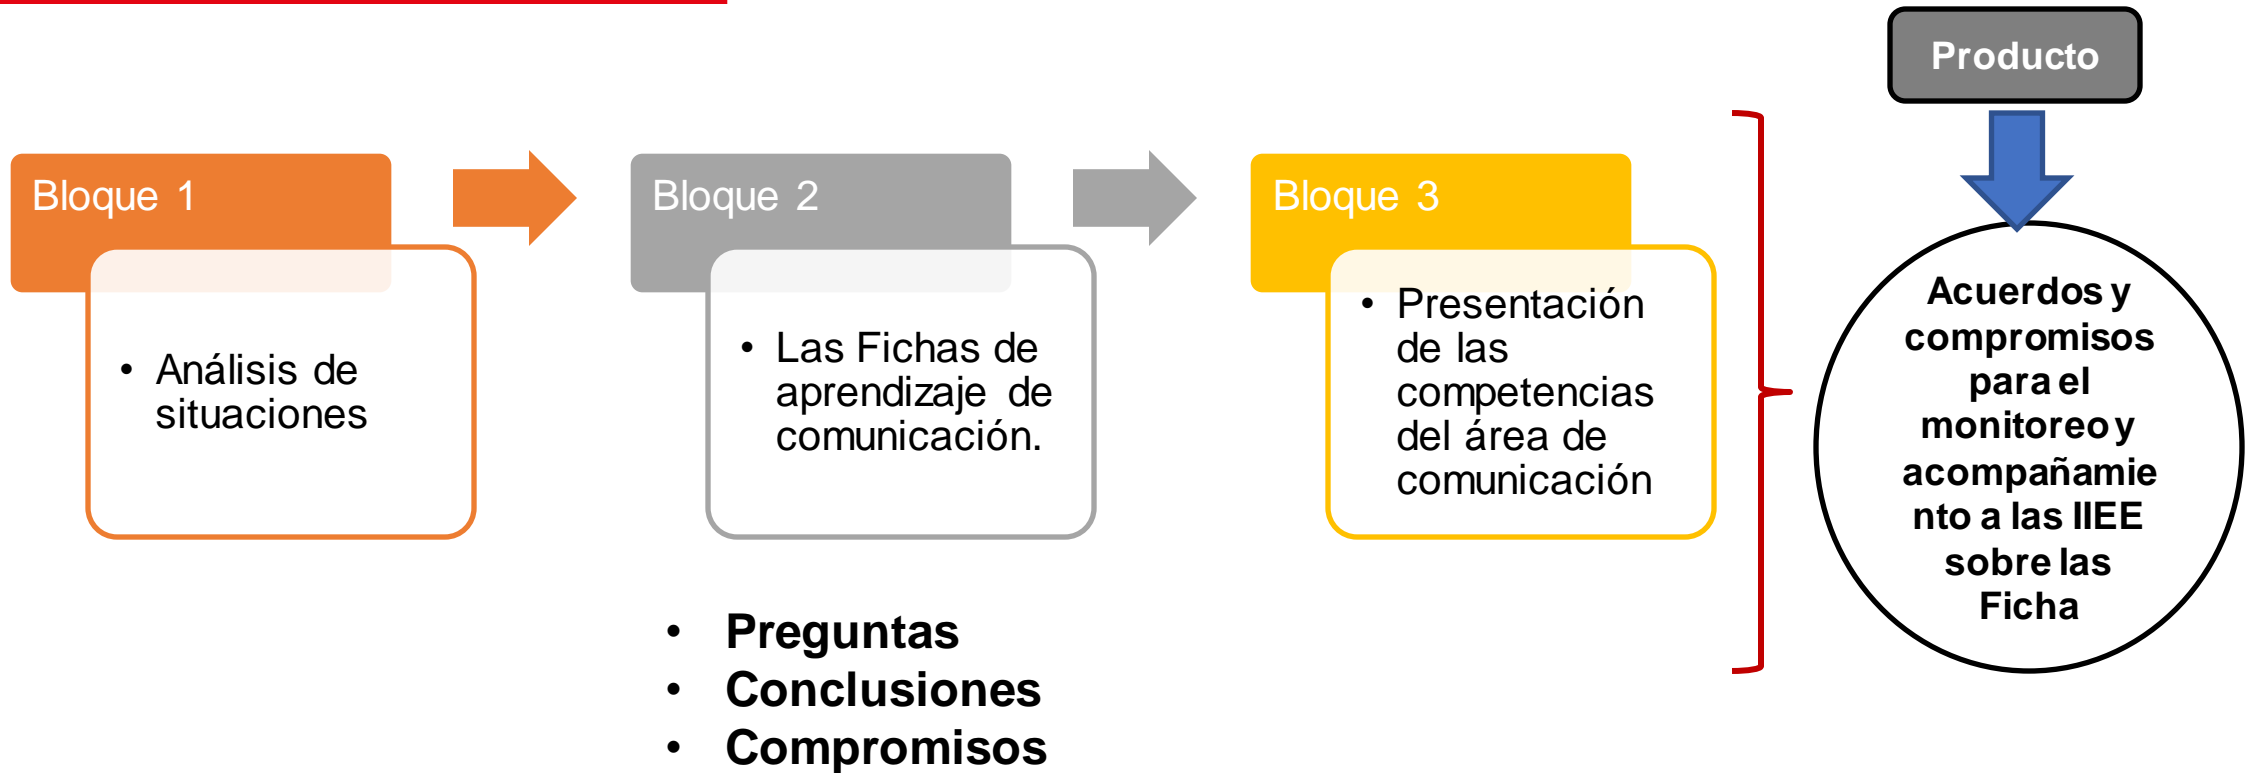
Producto

Bloque 1

• Análisis de situaciones

Bloque 2

• Las Fichas de aprendizaje de comunicación.

Bloque 3

• Presentación de las competencias del área de comunicación

Acuerdos y compromisos para el monitoreo y acompañamiento a las IIEE sobre las Ficha

• Preguntas
• Conclusiones
• Compromisos